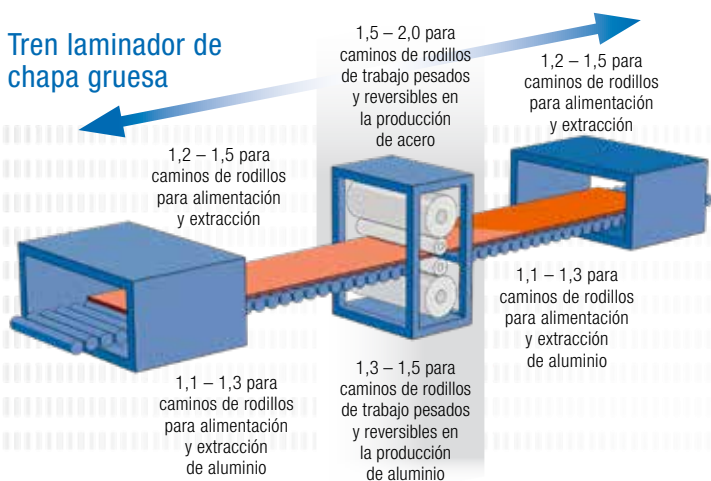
Tren laminador de chapa gruesa

1,5 – 2,0 para caminos de rodillos de trabajo pesados y reversibles en la producción de acero

1,2 – 1,5 para caminos de rodillos para alimentación y extracción

1,2 – 1,5 para caminos de rodillos para alimentación y extracción

1,1 – 1,3 para caminos de rodillos para alimentación y extracción de aluminio

1,1 – 1,3 para caminos de rodillos para alimentación y extracción de aluminio

1,3 – 1,5 para caminos de rodillos de trabajo pesados y reversibles en la producción de aluminio